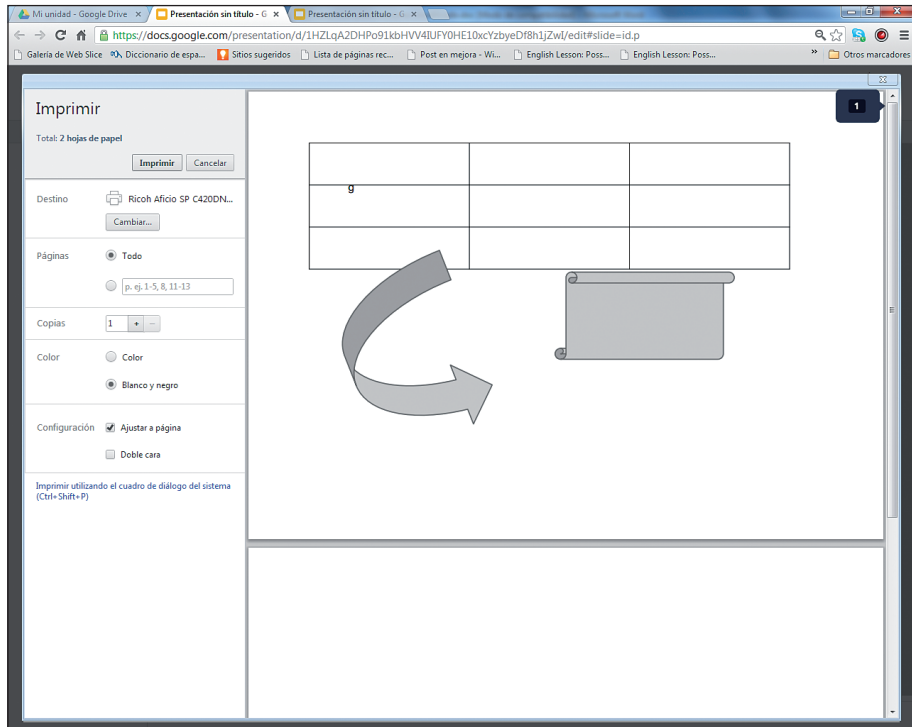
Mi unidad - Google Drive ×
Presentación sin título - G ×
Presentación sin título - G ×

https://docs.google.com/presentation/d/1HZLqA2DHPo91kbHVV4lUFY0HE10xcYzbyeDf8h1jZwI/edit#slide=id.p

Galería de Web Slice
Diccionario de espa...
Sitios sugeridos
Lista de páginas rec...
Post en mejora - Wi...
English Lesson: Poss...
English Lesson: Poss...
»
Otros marcadores

Imprimir

Total: 2 hojas de papel

Imprimir
Cancelar

Destino
Ricoh Aficio SP C420DN...
Cambiar...

Páginas
Todo
p. ej. 1-5, 8, 11-13

Copias
1
+
−

Color
Color
Blanco y negro

Configuración
Ajustar a página
Doble cara

Imprimir utilizando el cuadro de diálogo del sistema (Ctrl+Shift+P)

1

| | | |
|---|---|---|
| g | | |
| | | |